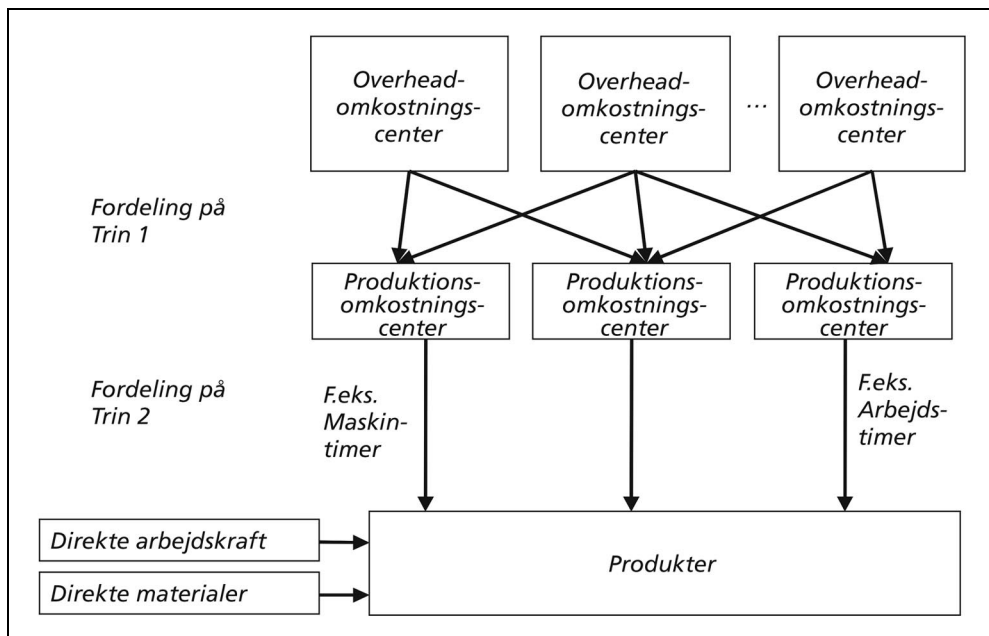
Overhead-omkostnings-center

Overhead-omkostnings-center

...

Overhead-omkostnings-center

Fordeling på Trin 1

Produktions-omkostnings-center

Produktions-omkostnings-center

Produktions-omkostnings-center

Fordeling på Trin 2

F.eks. Maskin-timer

F.eks. Arbejds-timer

Direkte arbejdskraft

Direkte materialer

Produkter